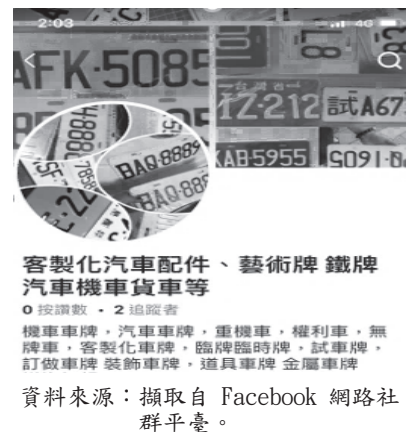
2:03 4G

AFK-5085

Z-212 試A67

KAB-5955 S091-8

BAQ-8889

BAQ-888

客製化汽車配件、藝術牌 鐵牌汽車機車貨車等

0 按讚數 · 2 追蹤者

機車車牌，汽車車牌，重機車，權利車，無牌車，客製化車牌，臨牌臨時牌，試車牌，訂做車牌 裝飾車牌，道具車牌 金屬車牌

資料來源：擷取自 Facebook 網路社群平臺。